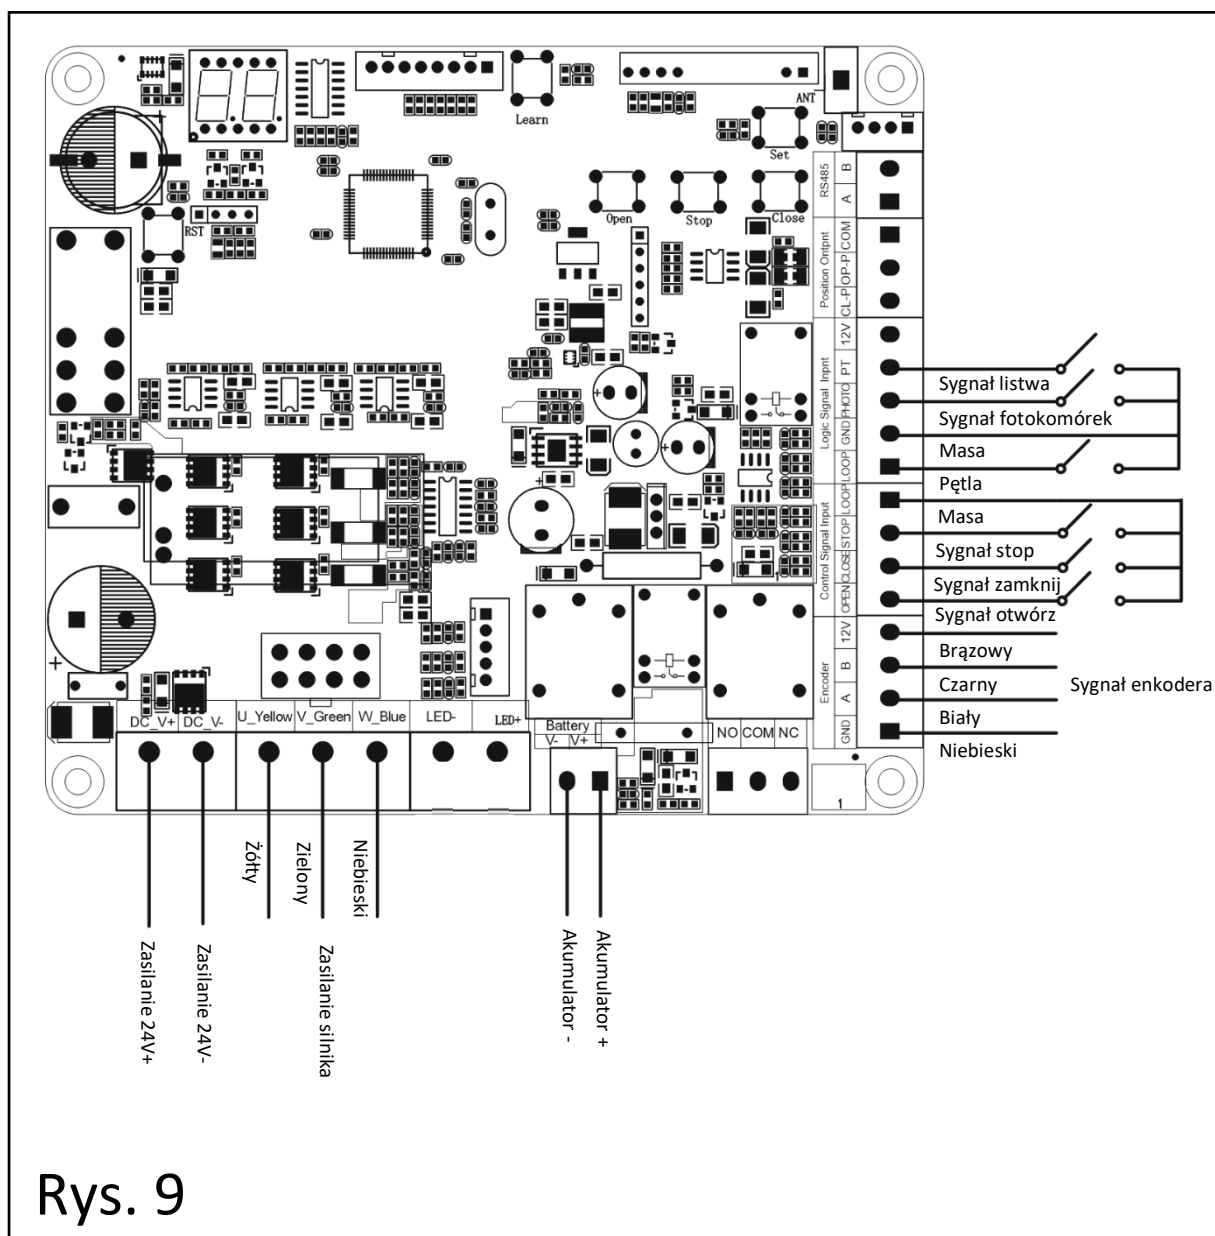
Learn
ANT
Set
RST
Open
Stop
Close
RS485
B
A
Position Output
COM
OP-P
CL-P
Logic Signal Input
12V
PT
PHOTO
GND
LOOP
Control Signal Input
LOOP
STOP
CLOSE
OPEN
Encoder
12V
B
A
GND

Sygnał listwa
Sygnał fotokomórek
Masa
Pętla
Masa
Sygnał stop
Sygnał zamknij
Sygnał otwórz
Brązowy
Czarny
Sygnał enkodera
Biały
Niebieski

DC_V+
DC_V-
U_Yellow
V_Green
W_Blue
LED-
LED+
Battery
V-
V+
NO
COM
NC
1

Żółty
Zielony
Niebieski
Zasilanie 24V+
Zasilanie 24V-
Zasilanie silnika
Akumulator -
Akumulator +

Rys. 9